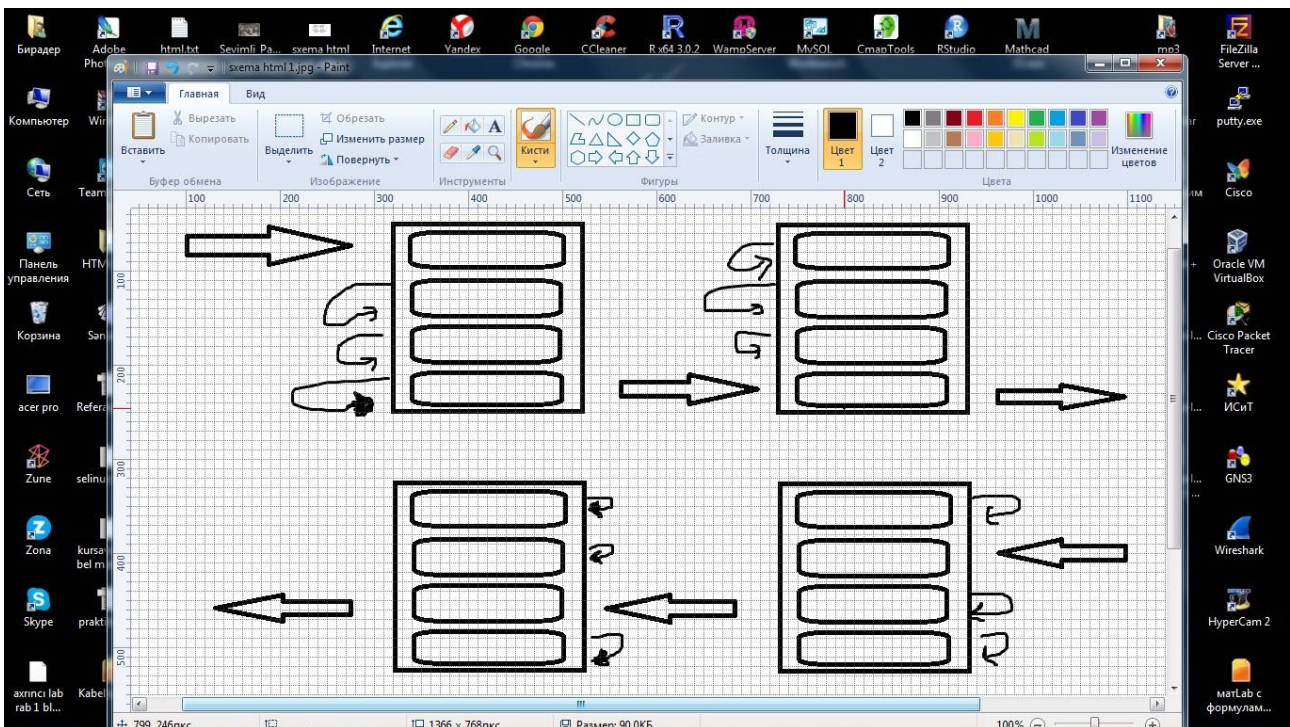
Бирадер
Adobe Pho
html.txt
Sevimli Pa...
sxema html
Internet
Yandex
Google
CCleaner
R x64 3.0.2
WampServer
MySQL
CmapTools
RStudio
Mathcad
mp3
FileZilla Server ...

sxema html 1.jpg - Paint

Главная
Вид
Вставить
Вырезать
Копировать
Буфер обмена
Выделить
Обрезать
Изменить размер
Повернуть
Изображение
Инструменты
Кисти
Контур
Заливка
Фигуры
Толщина
Цвет 1
Цвет 2
Изменение цветов
Цвета

100 200 300 400 500 600 700 800 900 1000 1100
100
200
300
400
500

Компьютер
Wir
Сеть
Team
Панель управления
HTM
Корзина
San
acer pro
Refera
Zune
selinu
Zona
kursa bel m
Skype
prakti
axrıncı lab rab 1 bl...
Kabel

putty.exe
Cisco
Oracle VM VirtualBox
Cisco Packet Tracer
ИСиТ
GNS3
Wireshark
HyperCam 2
мatLab с формулам...

799, 246пкс
1366 × 768пкс
Размер: 90,0КБ
100%